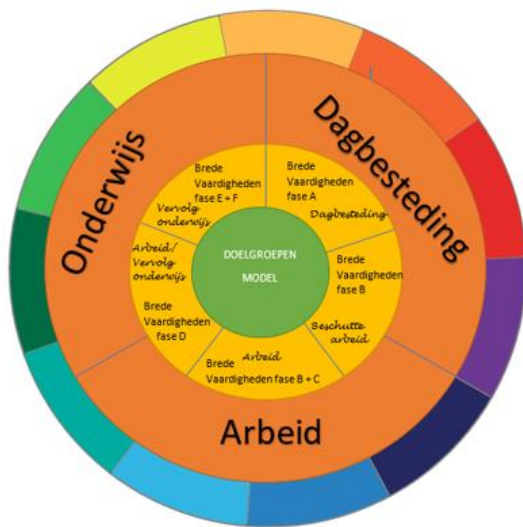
Onderwijs

Dagbesteding

Arbeid

DOELGROEPEN MODEL

Brede Vaardigheden fase A

Dagbesteding

Brede Vaardigheden fase B

Beschutte arbeid

Arbeid

Brede Vaardigheden fase B + C

Brede Vaardigheden fase D

Arbeid/ Vervolg onderwijs

Vervolg onderwijs

Brede Vaardigheden fase E + F